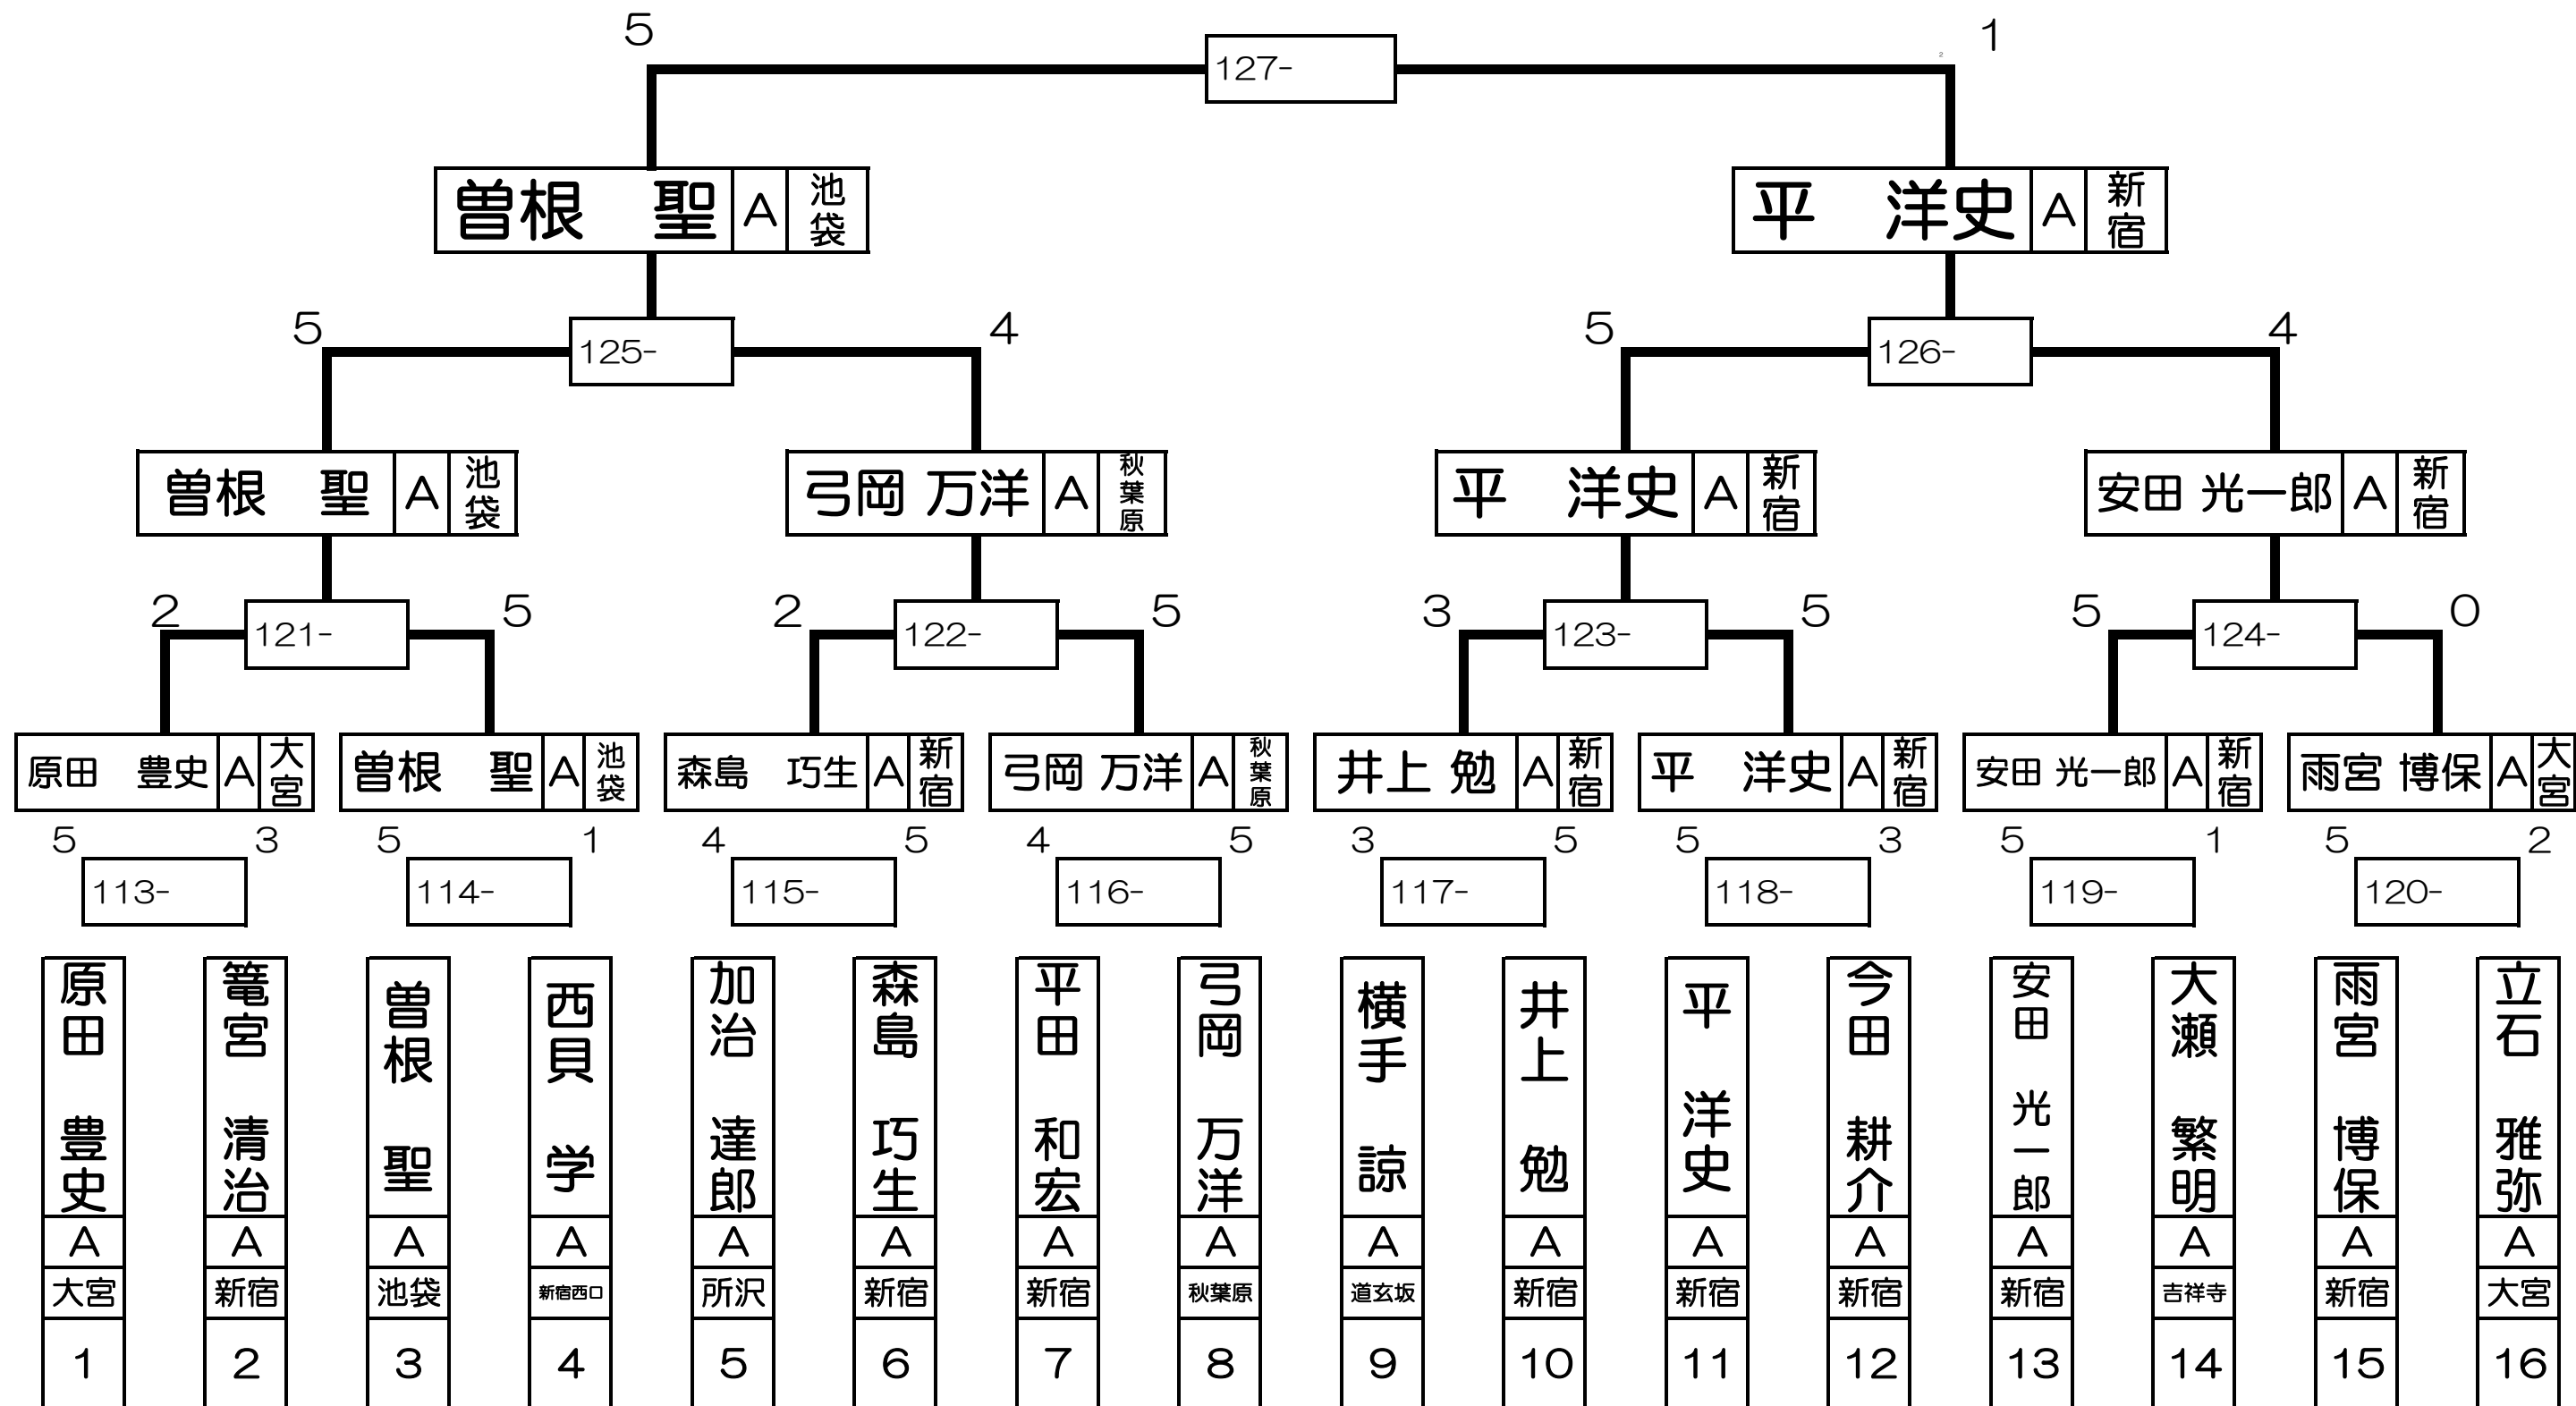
5 127- 1

曽根 聖 A 池袋　平 洋史 A 新宿

5 125- 4　5 126- 4

曽根 聖 A 池袋　弓岡 万洋 A 秋葉原　平 洋史 A 新宿　安田 光一郎 A 新宿

2 121- 5　2 122- 5　3 123- 5　5 124- 0

原田 豊史 A 大宮　曽根 聖 A 池袋　森島 巧生 A 新宿　弓岡 万洋 A 秋葉原　井上 勉 A 新宿　平 洋史 A 新宿　安田 光一郎 A 新宿　雨宮 博保 A 大宮

5 113- 3　5 114- 1　4 115- 5　4 116- 5　3 117- 5　5 118- 3　5 119- 1　5 120- 2

| 原田 豊史 | 篭宮 清治 | 曽根 聖 | 西貝 学 | 加治 達郎 | 森島 巧生 | 平田 和宏 | 弓岡 万洋 | 横手 諒 | 井上 勉 | 平 洋史 | 今田 耕介 | 安田 光一郎 | 大瀬 繁明 | 雨宮 博保 | 立石 雅弥 |
|---|---|---|---|---|---|---|---|---|---|---|---|---|---|---|---|
| A | A | A | A | A | A | A | A | A | A | A | A | A | A | A | A |
| 大宮 | 新宿 | 池袋 | 新宿西口 | 所沢 | 新宿 | 新宿 | 秋葉原 | 道玄坂 | 新宿 | 新宿 | 新宿 | 新宿 | 吉祥寺 | 新宿 | 大宮 |
| 1 | 2 | 3 | 4 | 5 | 6 | 7 | 8 | 9 | 10 | 11 | 12 | 13 | 14 | 15 | 16 |